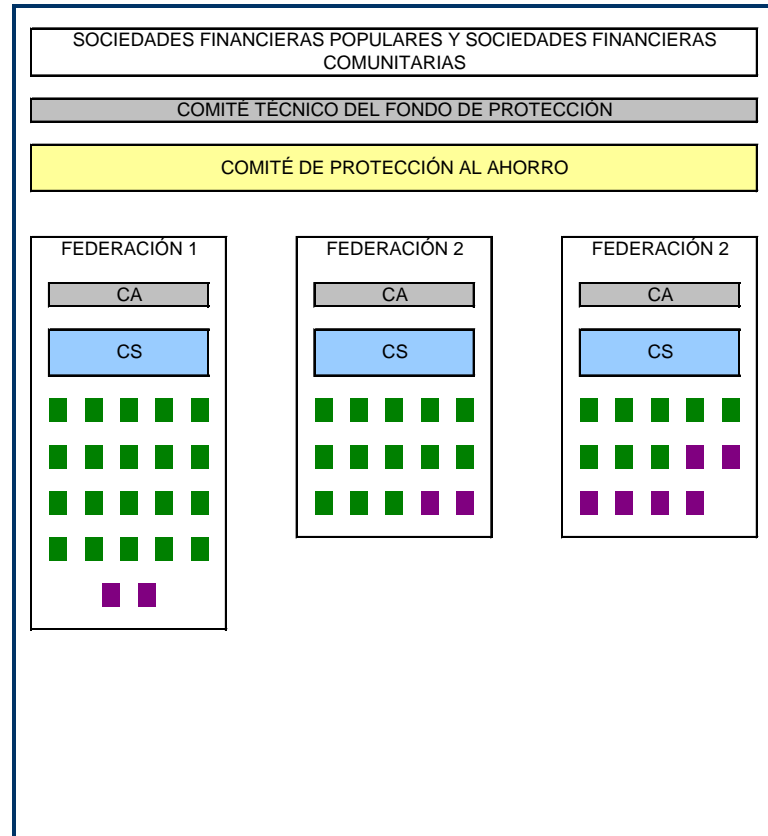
SOCIEDADES FINANCIERAS POPULARES Y SOCIEDADES FINANCIERAS COMUNITARIAS

COMITÉ TÉCNICO DEL FONDO DE PROTECCIÓN

COMITÉ DE PROTECCIÓN AL AHORRO

FEDERACIÓN 1

CA

CS

FEDERACIÓN 2

CA

CS

FEDERACIÓN 2

CA

CS